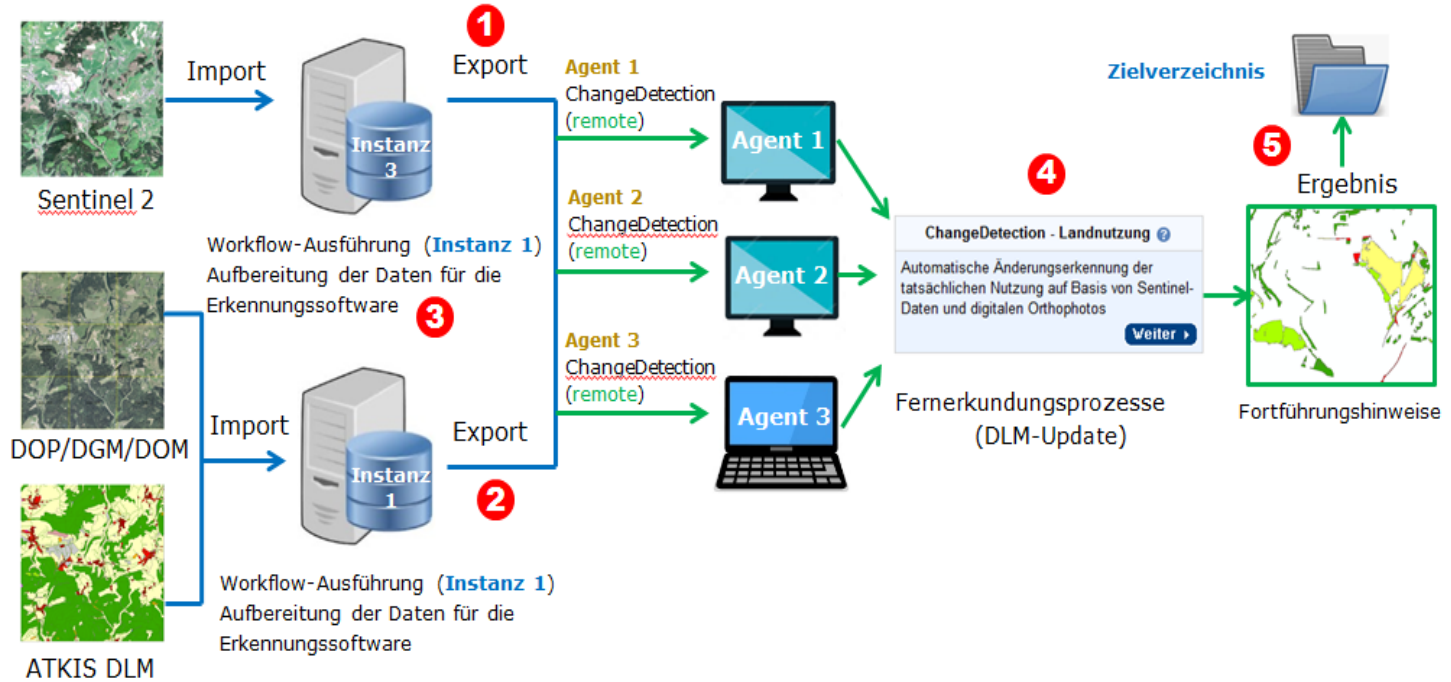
Sentinel 2

Import

Instanz 3

1

Export

Workflow-Ausführung (Instanz 1)
Aufbereitung der Daten für die Erkennungssoftware

3

DOP/DGM/DOM

ATKIS DLM

Import

Instanz 1

Export

2

Workflow-Ausführung (Instanz 1)
Aufbereitung der Daten für die Erkennungssoftware

Agent 1
ChangeDetection
(remote)

Agent 1

Agent 2
ChangeDetection
(remote)

Agent 2

Agent 3
ChangeDetection
(remote)

Agent 3

4

ChangeDetection - Landnutzung

Automatische Änderungserkennung der tatsächlichen Nutzung auf Basis von Sentinel-Daten und digitalen Orthophotos

Weiter ›

Fernerkundungsprozesse
(DLM-Update)

Zielverzeichnis

5

Ergebnis

Fortführungshinweise